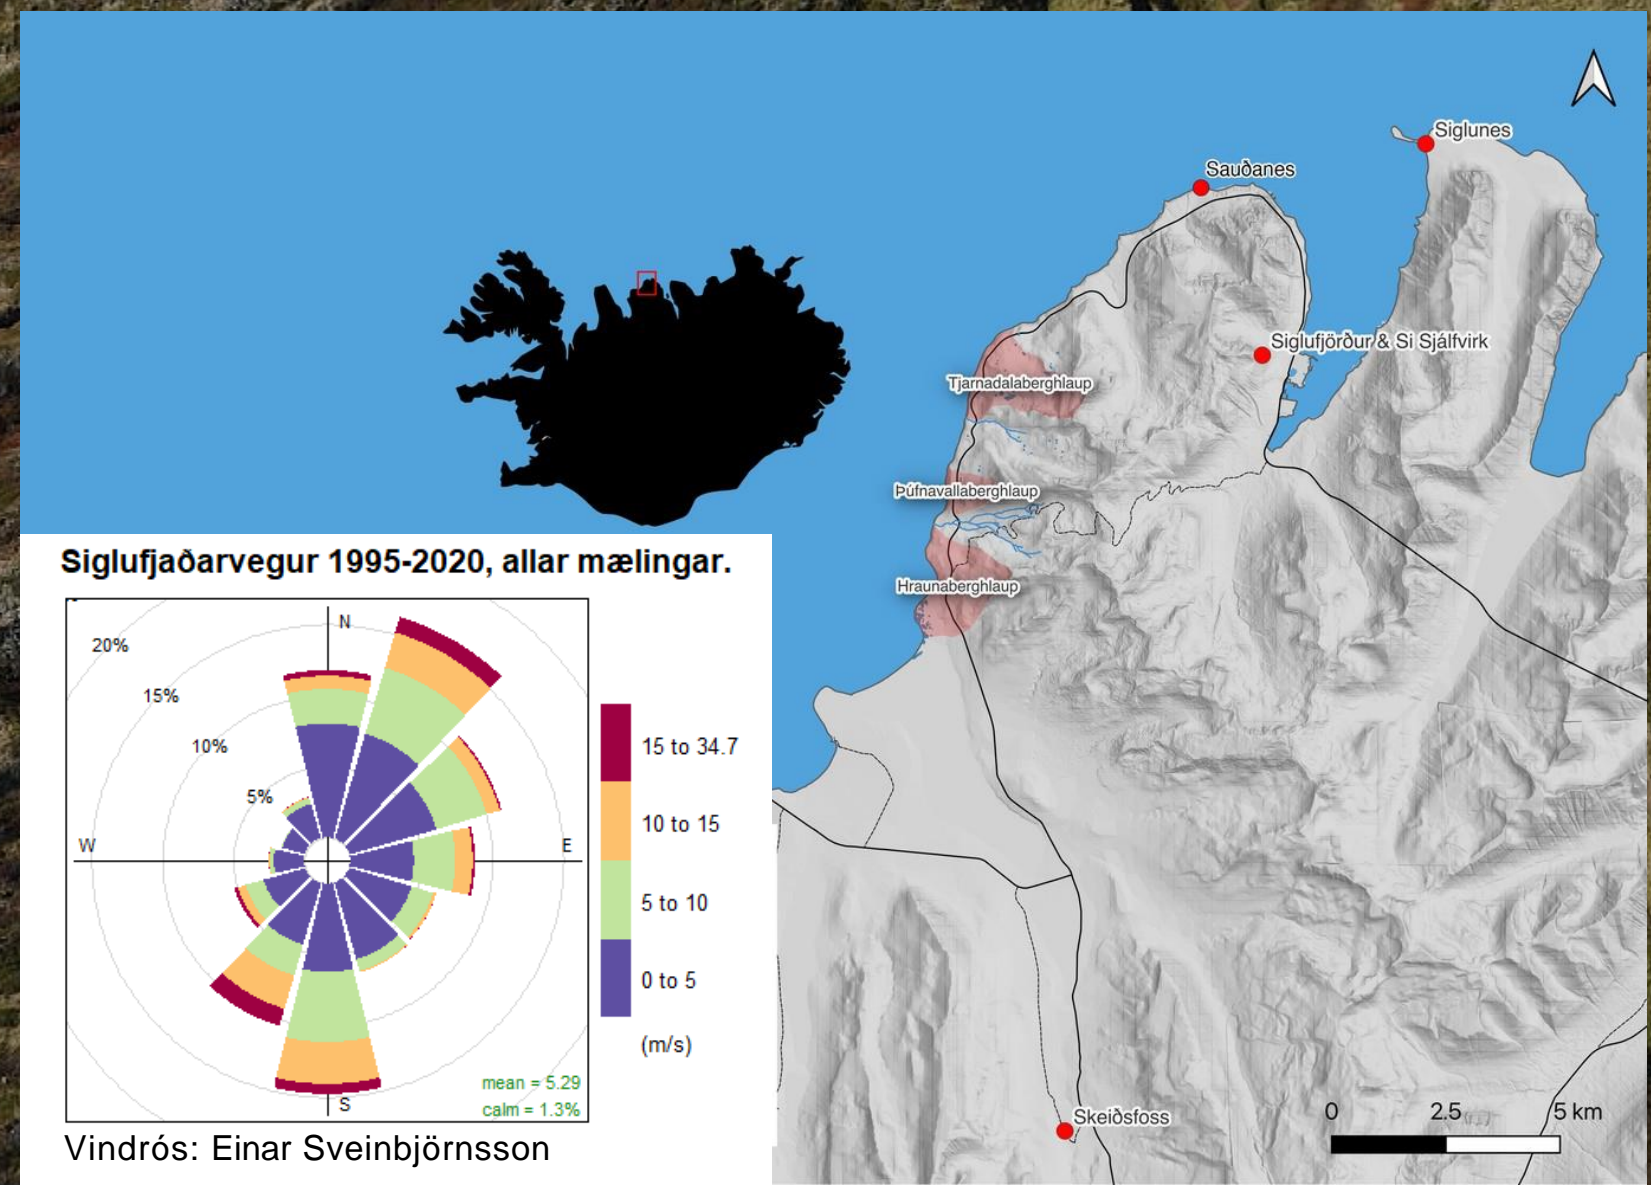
Siglunes
Sauðanes
Siglufjörður & Si Sjálfvirk
Tjarnadalaberghlaup
Þúfnavallaberghlaup
Hraunaberghlaup
Skeiðsfoss
0 2.5 5 km

Siglufjaðarvegur 1995-2020, allar mælingar.

N
E
S
W
20%
15%
10%
5%
mean = 5.29
calm = 1.3%

15 to 34.7
10 to 15
5 to 10
0 to 5
(m/s)

Vindrós: Einar Sveinbjörnsson